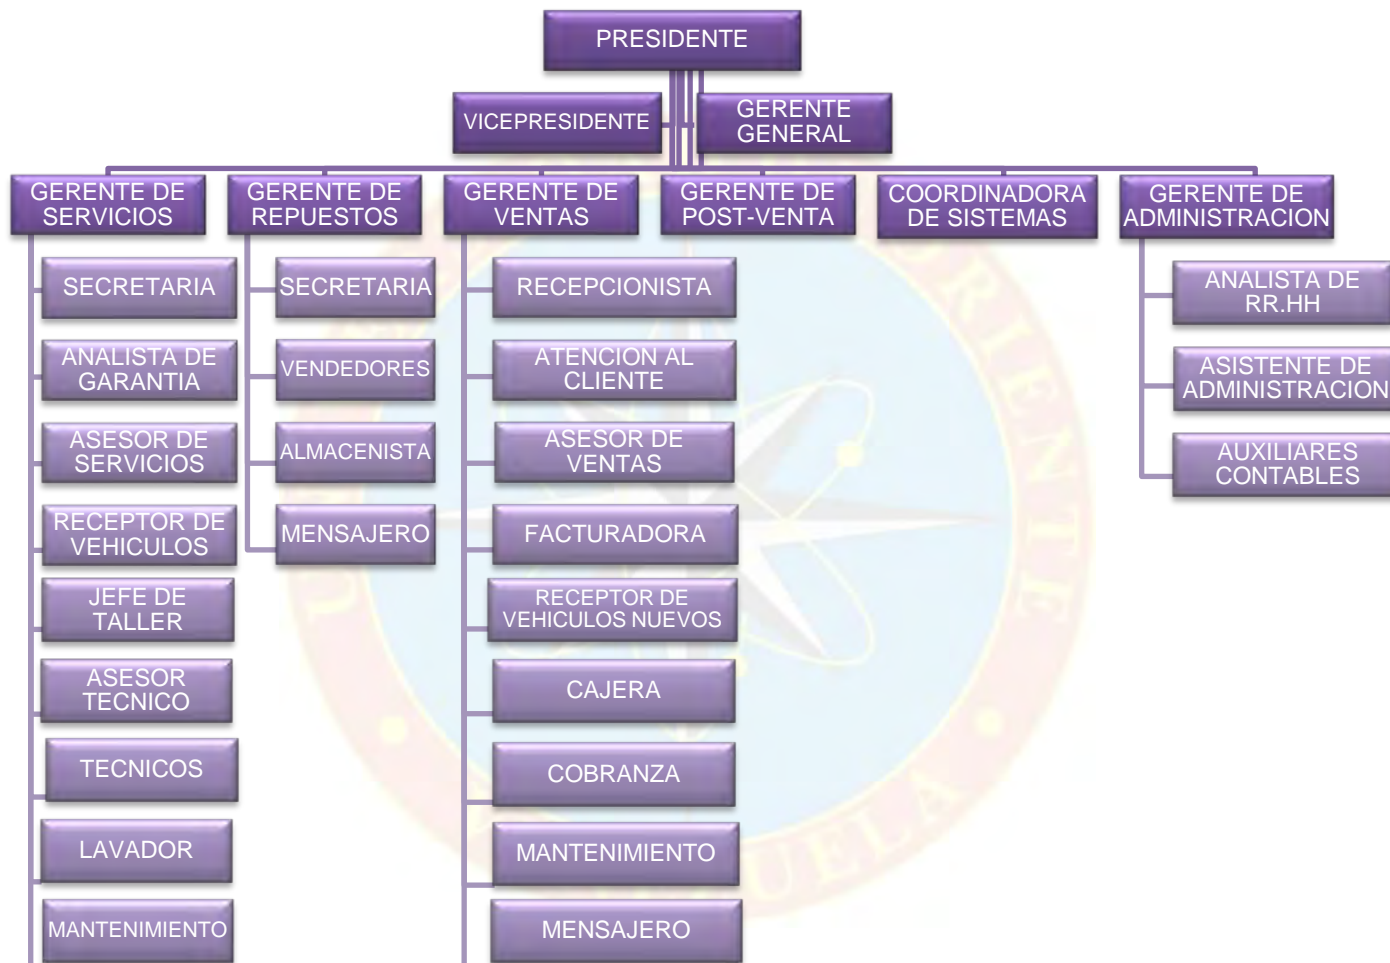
PRESIDENTE

VICEPRESIDENTE

GERENTE GENERAL

GERENTE DE SERVICIOS

GERENTE DE REPUESTOS

GERENTE DE VENTAS

GERENTE DE POST-VENTA

COORDINADORA DE SISTEMAS

GERENTE DE ADMINISTRACION

SECRETARIA

ANALISTA DE GARANTIA

ASESOR DE SERVICIOS

RECEPTOR DE VEHICULOS

JEFE DE TALLER

ASESOR TECNICO

TECNICOS

LAVADOR

MANTENIMIENTO

SECRETARIA

VENDEDORES

ALMACENISTA

MENSAJERO

RECEPCIONISTA

ATENCION AL CLIENTE

ASESOR DE VENTAS

FACTURADORA

RECEPTOR DE VEHICULOS NUEVOS

CAJERA

COBRANZA

MANTENIMIENTO

MENSAJERO

ANALISTA DE RR.HH

ASISTENTE DE ADMINISTRACION

AUXILIARES CONTABLES